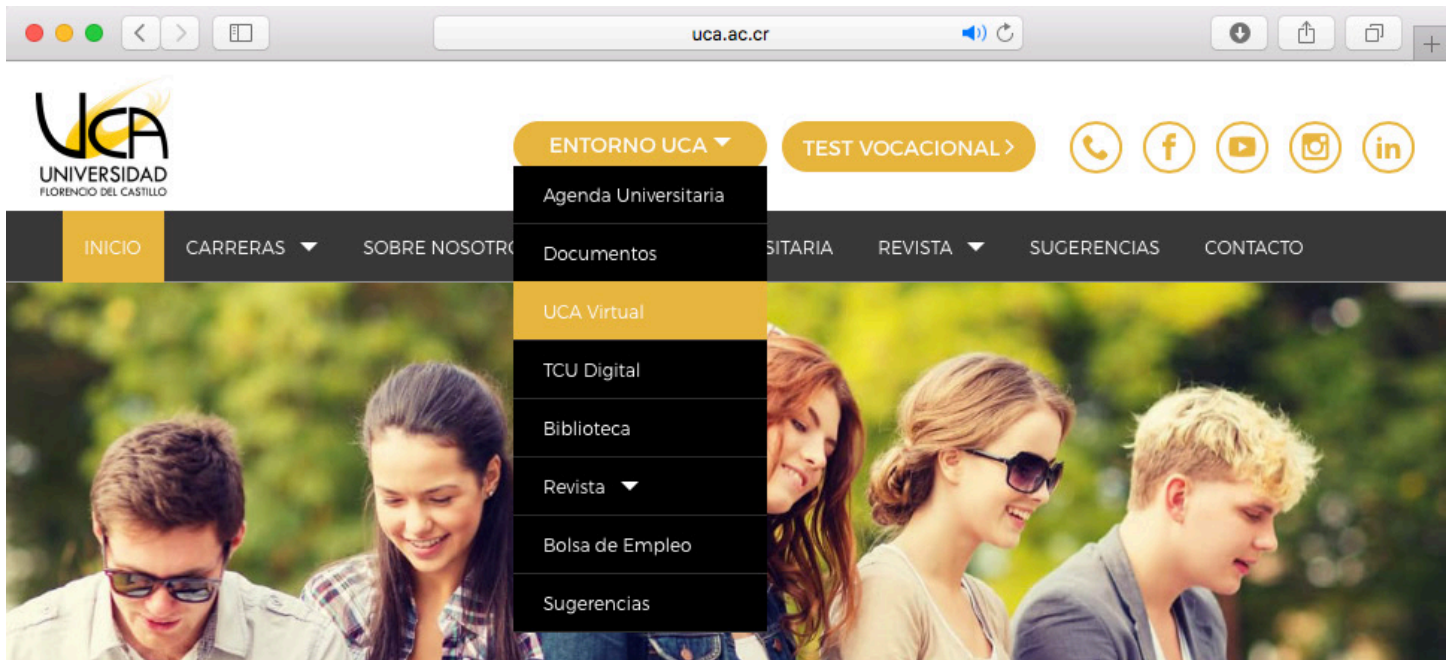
uca.ac.cr

UCA
UNIVERSIDAD
FLORENCIO DEL CASTILLO

ENTORNO UCA

TEST VOCACIONAL

INICIO
CARRERAS
SOBRE NOSOTRO
SITARIA
REVISTA
SUGERENCIAS
CONTACTO

Agenda Universitaria
Documentos
UCA Virtual
TCU Digital
Biblioteca
Revista
Bolsa de Empleo
Sugerencias